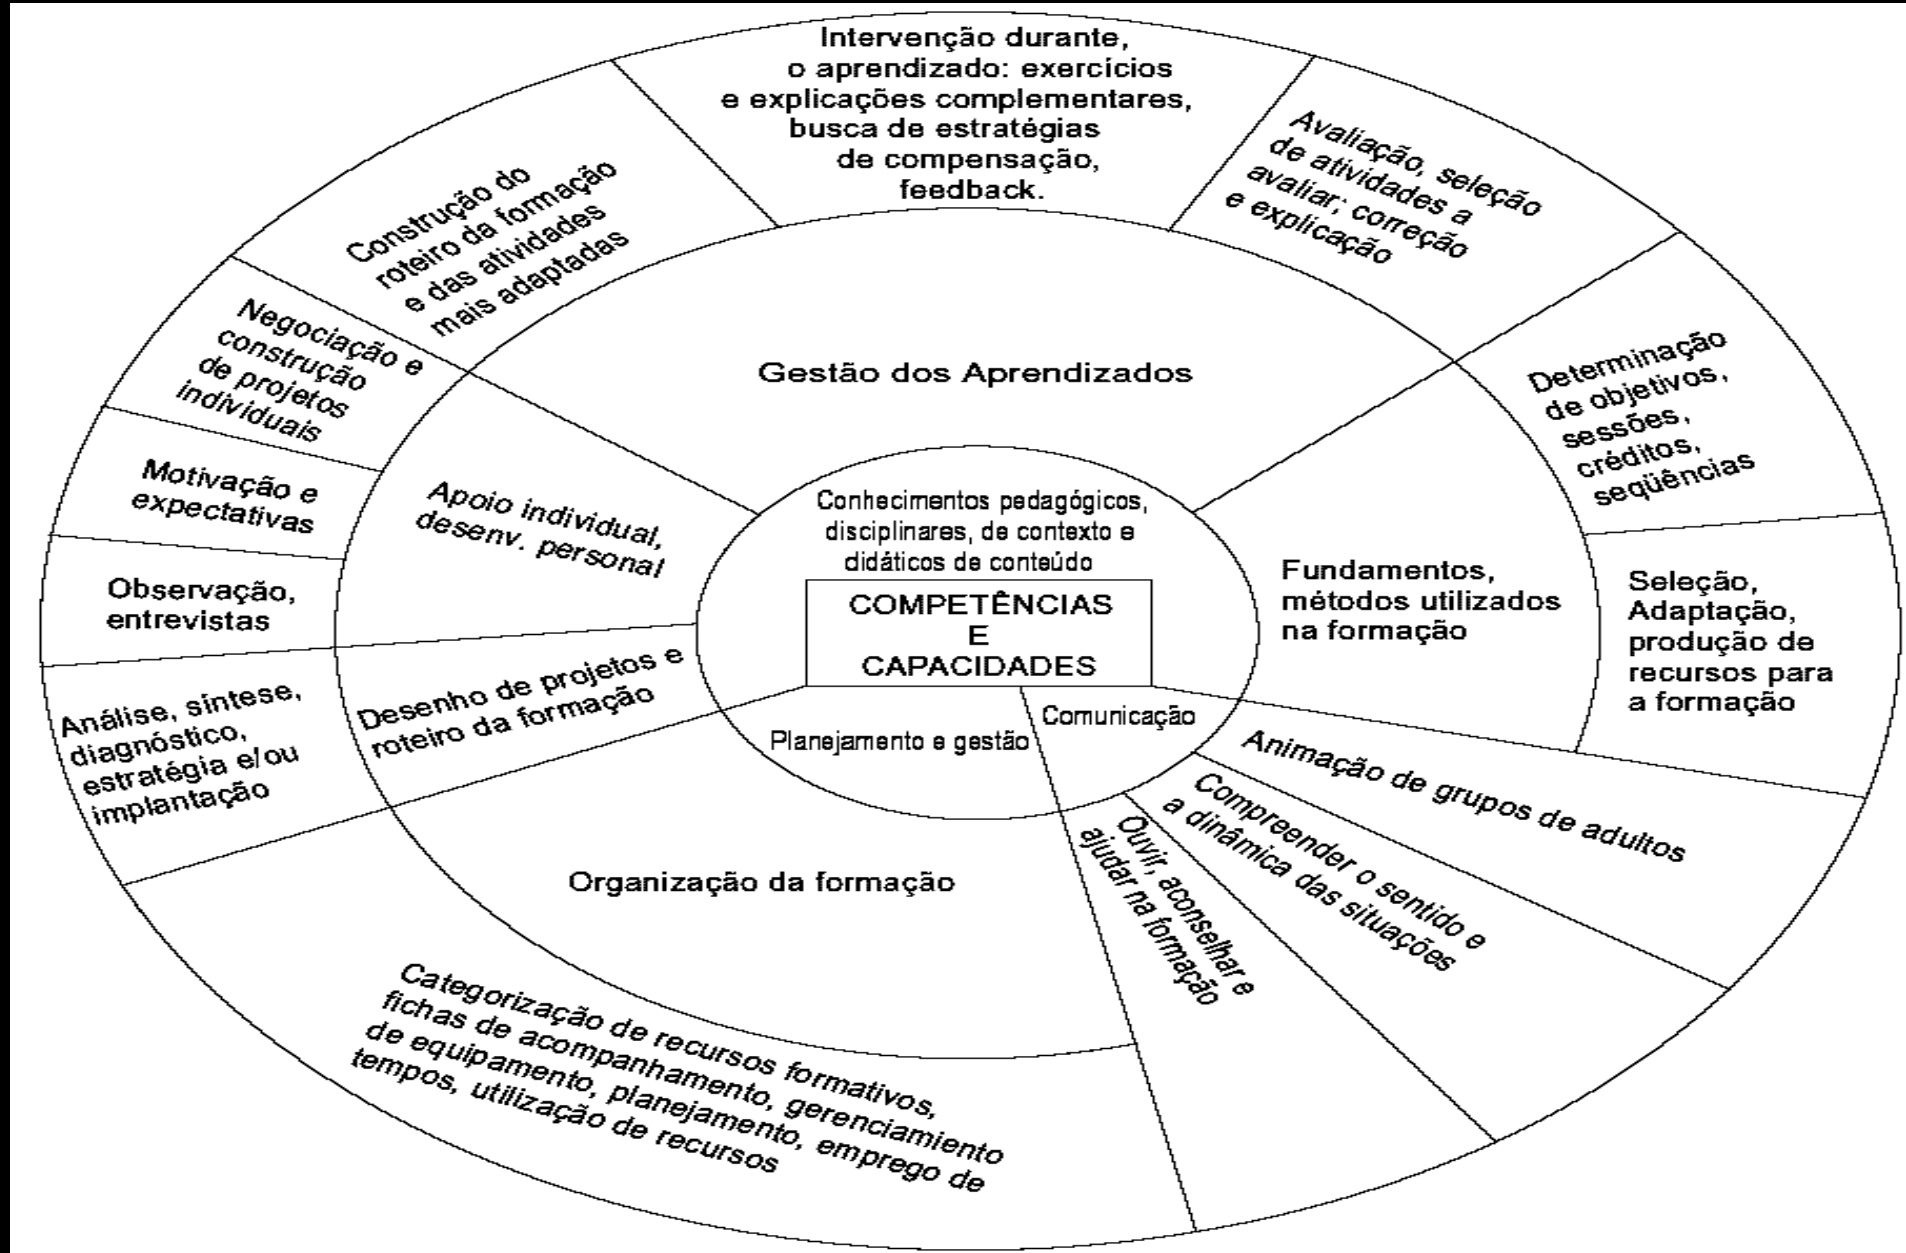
Intervenção durante, o aprendizado: exercícios e explicações complementares, busca de estratégias de compensação, feedback.

Avaliação, seleção de atividades a avaliar; correção e explicação

Determinação de objetivos, sessões, créditos, seqüências

Seleção, Adaptação, produção de recursos para a formação

Animação de grupos de adultos

Compreender o sentido e a dinâmica das situações

Ouvir, aconselhar e ajudar na formação

Categorização de recursos formativos, fichas de acompanhamento, gerenciamento de equipamento, planejamento, emprego de tempos, utilização de recursos

Análise, síntese, diagnóstico, estratégia e/ou implantação

Observação, entrevistas

Motivação e expectativas

Negociação e construção de projetos individuais

Construção do roteiro da formação e das atividades mais adaptadas

Gestão dos Aprendizados

Apoio individual, desenv. personal

Fundamentos, métodos utilizados na formação

Desenho de projetos e roteiro da formação

Organização da formação

Conhecimentos pedagógicos, disciplinares, de contexto e didáticos de conteúdo

COMPETÊNCIAS E CAPACIDADES

Planejamento e gestão

Comunicação